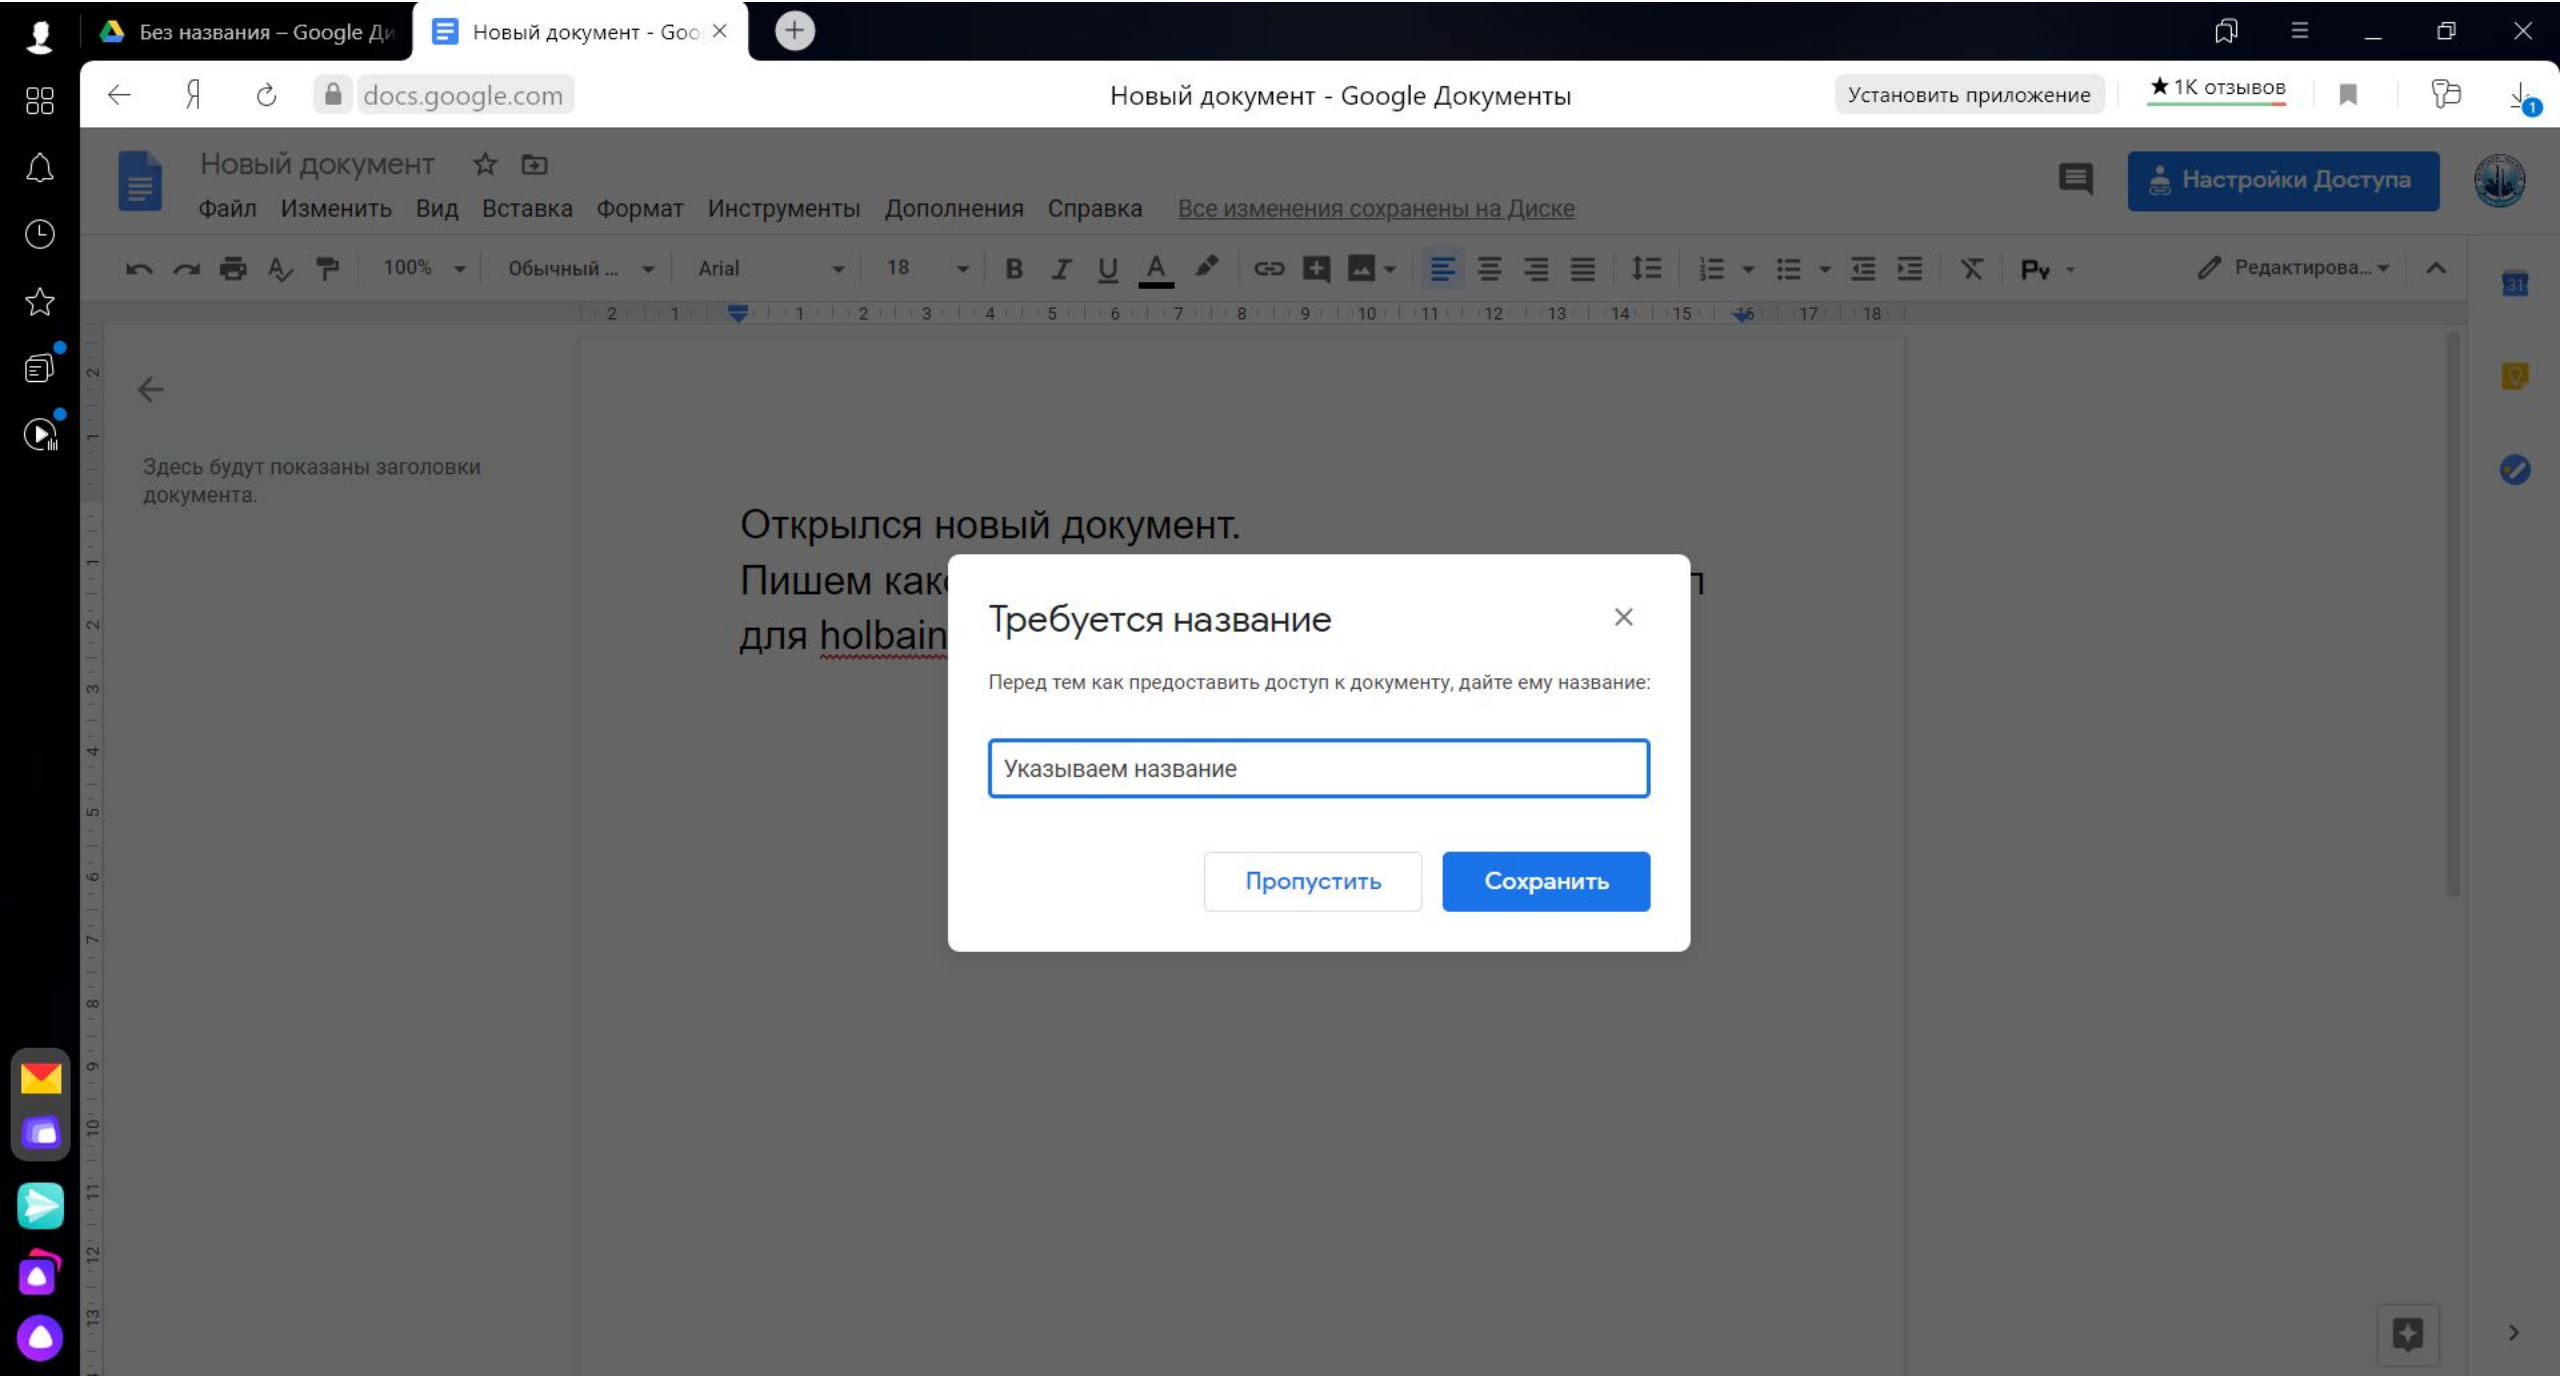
Без названия – Google Ди

Новый документ - Goo

docs.google.com

Новый документ - Google Документы

Установить приложение

★ 1K отзывов

Новый документ

Файл Изменить Вид Вставка Формат Инструменты Дополнения Справка Все изменения сохранены на Диске

Настройки Доступа

100% Обычный ... Arial 18

Редактирова...

Здесь будут показаны заголовки документа.

Открылся новый документ.

Пишем как

для holbain

Требуется название

Перед тем как предоставить доступ к документу, дайте ему название:

Указываем название

Пропустить

Сохранить